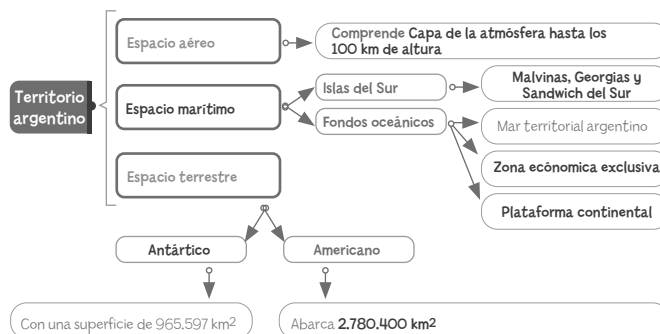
Territorio argentino

Espacio aéreo

Comprende Capa de la atmósfera hasta los 100 km de altura

Espacio marítimo

Islas del Sur

Malvinas, Georgias y Sandwich del Sur

Fondos oceánicos

Mar territorial argentino

Zona ecónomica exclusiva

Plataforma continental

Espacio terrestre

Antártico

Americano

Con una superficie de 965.597 km$^2$

Abarca 2.780.400 km$^2$